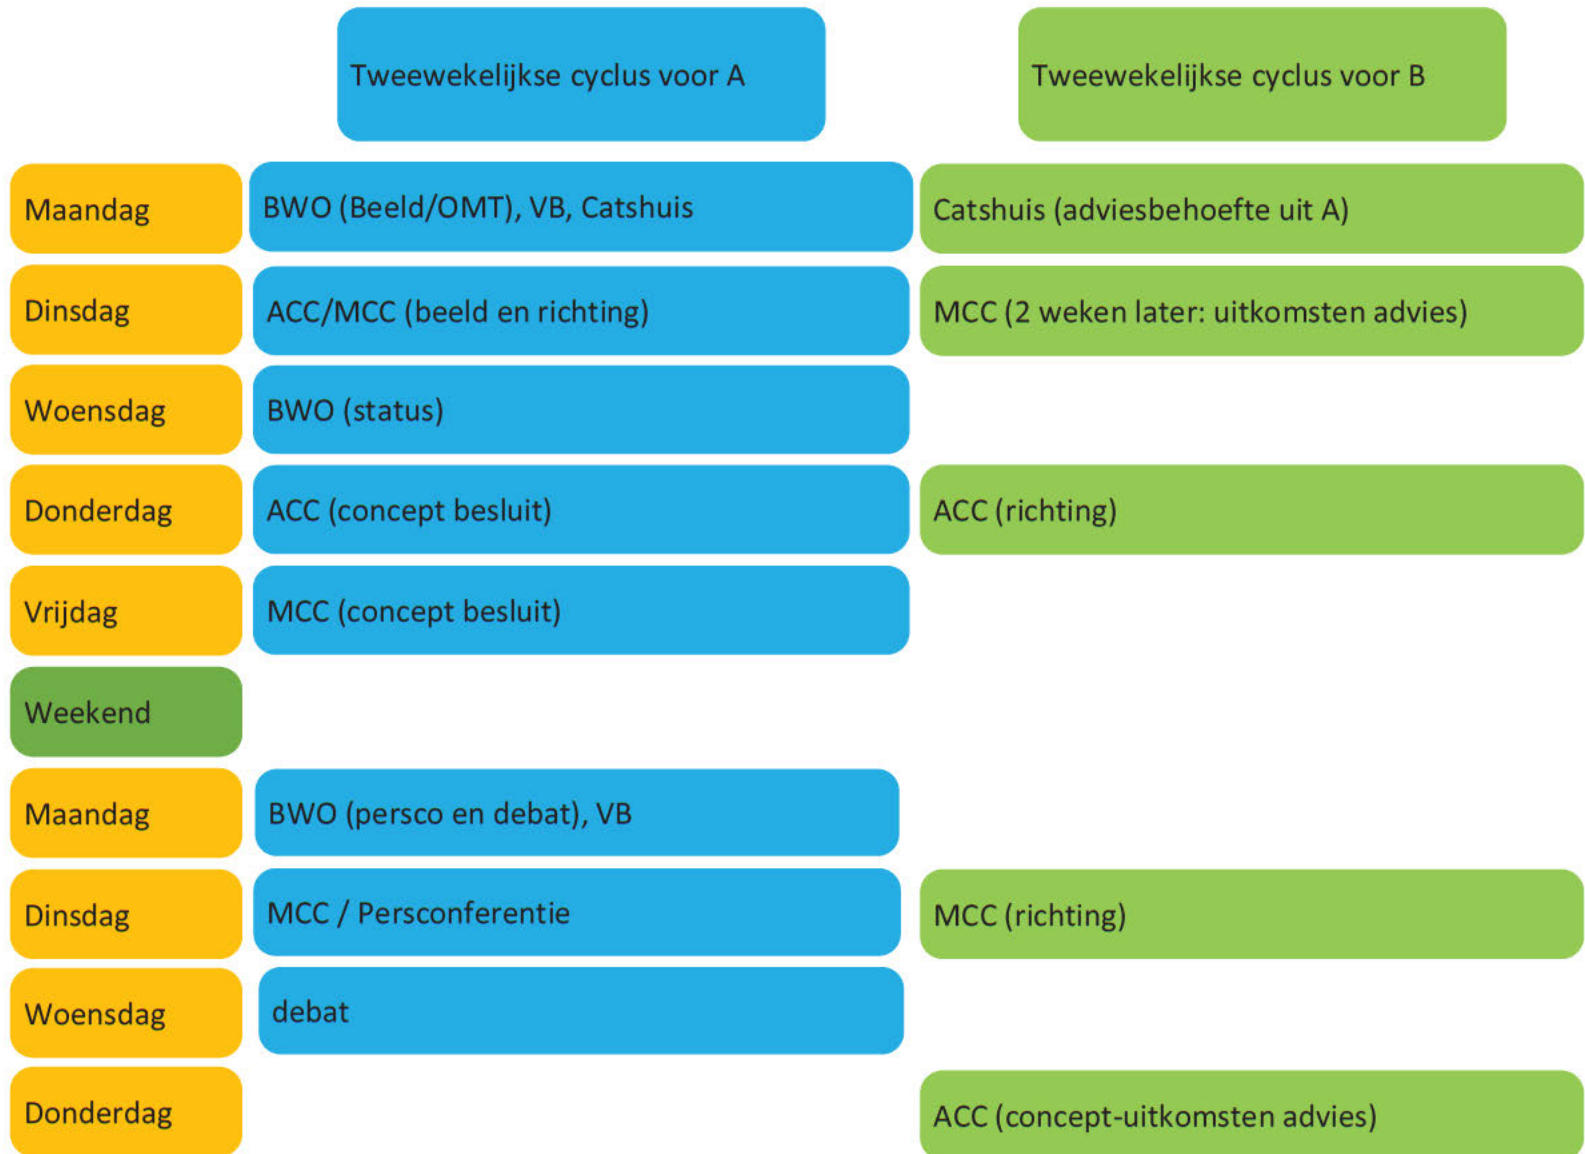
| | Tweewekelijkse cyclus voor A | Tweewekelijkse cyclus voor B |
|---|---|---|
| Maandag | BWO (Beeld/OMT), VB, Catshuis | Catshuis (adviesbehoefte uit A) |
| Dinsdag | ACC/MCC (beeld en richting) | MCC (2 weken later: uitkomsten advies) |
| Woensdag | BWO (status) | |
| Donderdag | ACC (concept besluit) | ACC (richting) |
| Vrijdag | MCC (concept besluit) | |
| Weekend | | |
| Maandag | BWO (persco en debat), VB | |
| Dinsdag | MCC / Persconferentie | MCC (richting) |
| Woensdag | debat | |
| Donderdag | | ACC (concept-uitkomsten advies) |